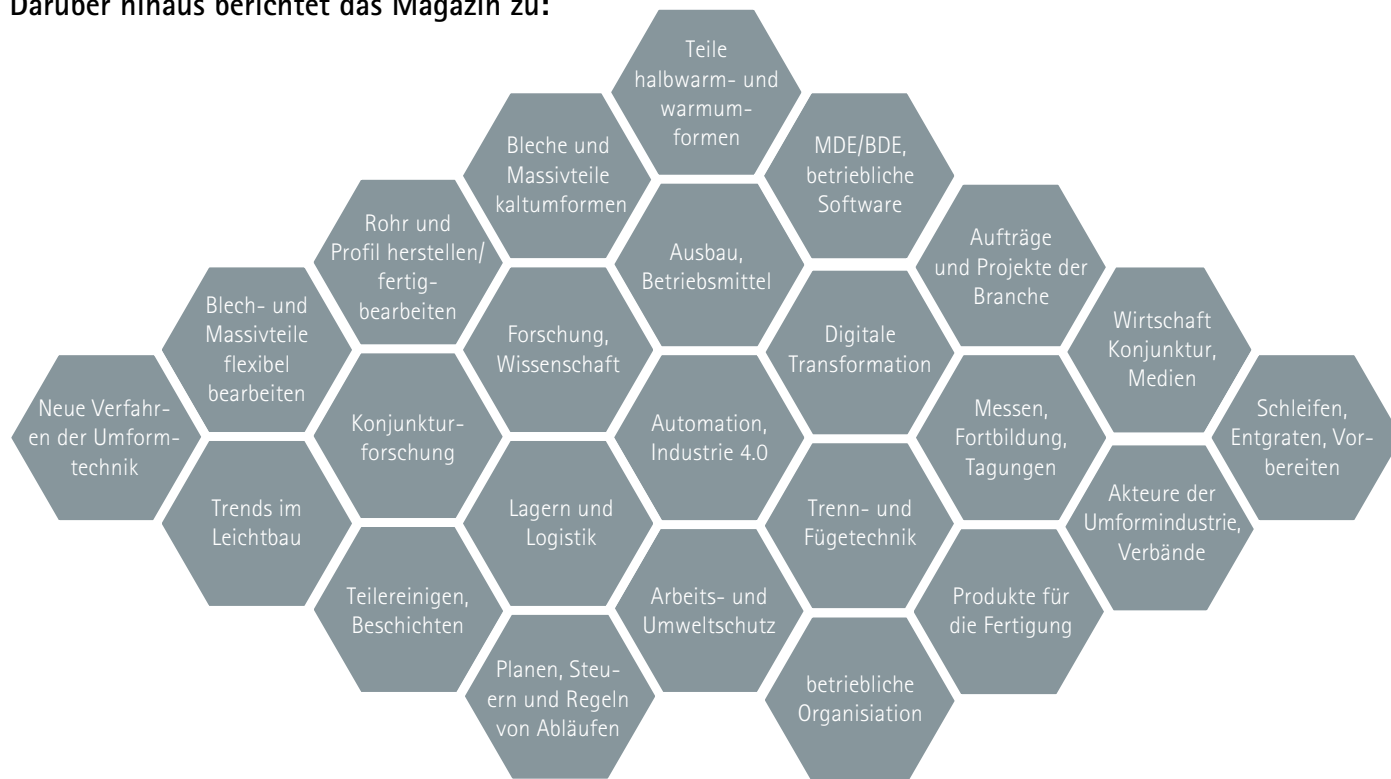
Darüber hinaus berichtet das Magazin zu:

Teile halbwarm- und warmumformen

Bleche und Massivteile kaltumformen

MDE/BDE, betriebliche Software

Rohr und Profil herstellen/ fertigbearbeiten

Ausbau, Betriebsmittel

Aufträge und Projekte der Branche

Blech- und Massivteile flexibel bearbeiten

Forschung, Wissenschaft

Digitale Transformation

Wirtschaft Konjunktur, Medien

Neue Verfahren der Umformtechnik

Konjunkturforschung

Automation, Industrie 4.0

Messen, Fortbildung, Tagungen

Schleifen, Entgraten, Vorbereiten

Trends im Leichtbau

Lagern und Logistik

Trenn- und Fügetechnik

Akteure der Umformindustrie, Verbände

Teilereinigen, Beschichten

Arbeits- und Umweltschutz

Produkte für die Fertigung

Planen, Steuern und Regeln von Abläufen

betriebliche Organisation